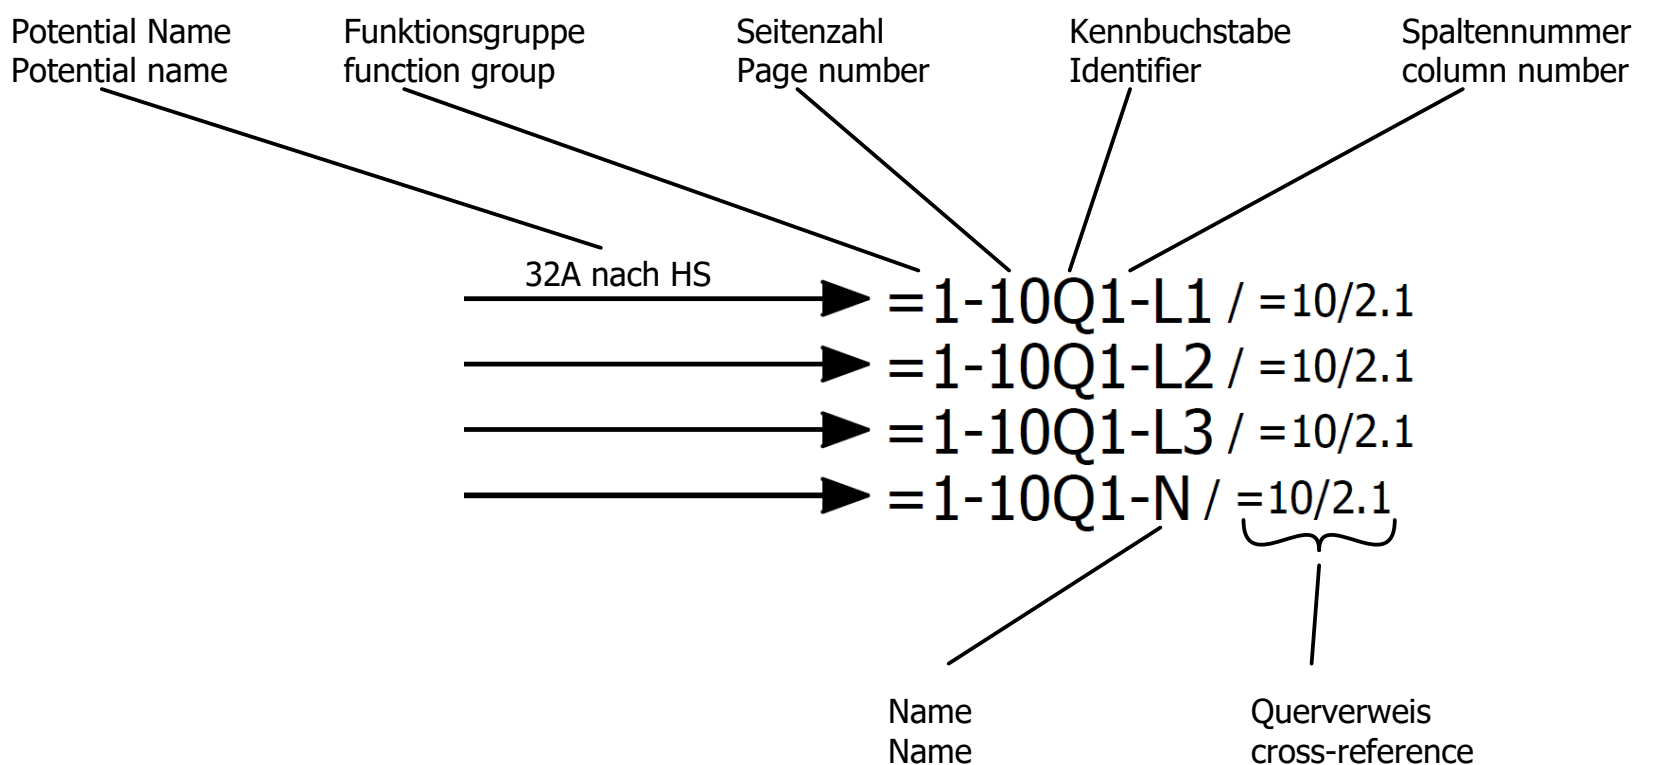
Potential Name
Potential name

Funktionsgruppe
function group

Seitenzahl
Page number

Kennbuchstabe
Identifier

Spaltennummer
column number

32A nach HS

=1-10Q1-L1 / =10/2.1
=1-10Q1-L2 / =10/2.1
=1-10Q1-L3 / =10/2.1
=1-10Q1-N / =10/2.1

Name
Name

Querverweis
cross-reference